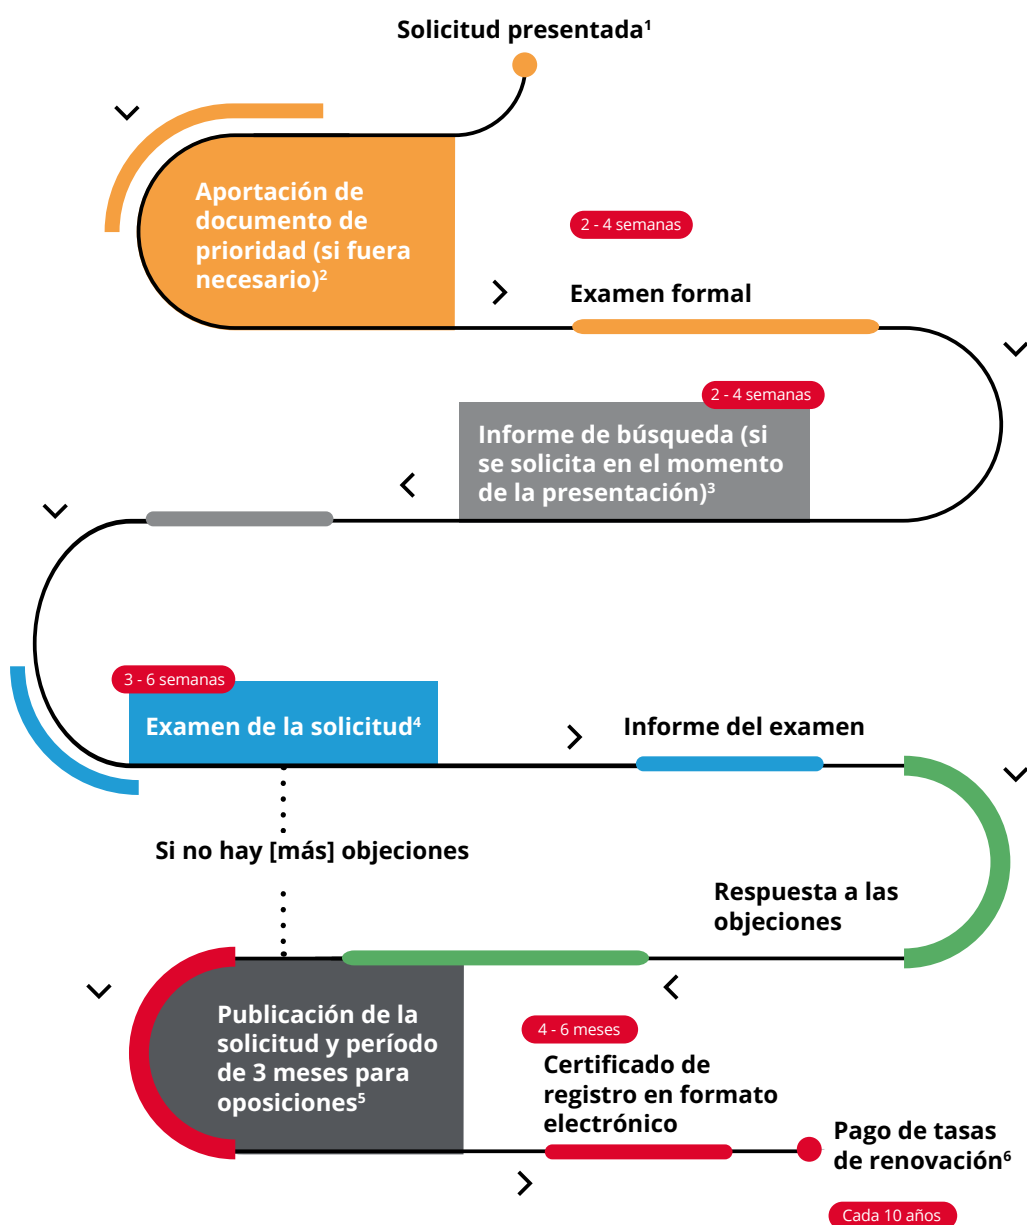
Solicitud presentada$^1$

Aportación de documento de prioridad (si fuera necesario)$^2$

2 - 4 semanas

Examen formal

2 - 4 semanas

Informe de búsqueda (si se solicita en el momento de la presentación)$^3$

3 - 6 semanas

Examen de la solicitud$^4$

Informe del examen

Si no hay [más] objeciones

Respuesta a las objeciones

Publicación de la solicitud y período de 3 meses para oposiciones$^5$

4 - 6 meses

Certificado de registro en formato electrónico

Pago de tasas de renovación$^6$

Cada 10 años